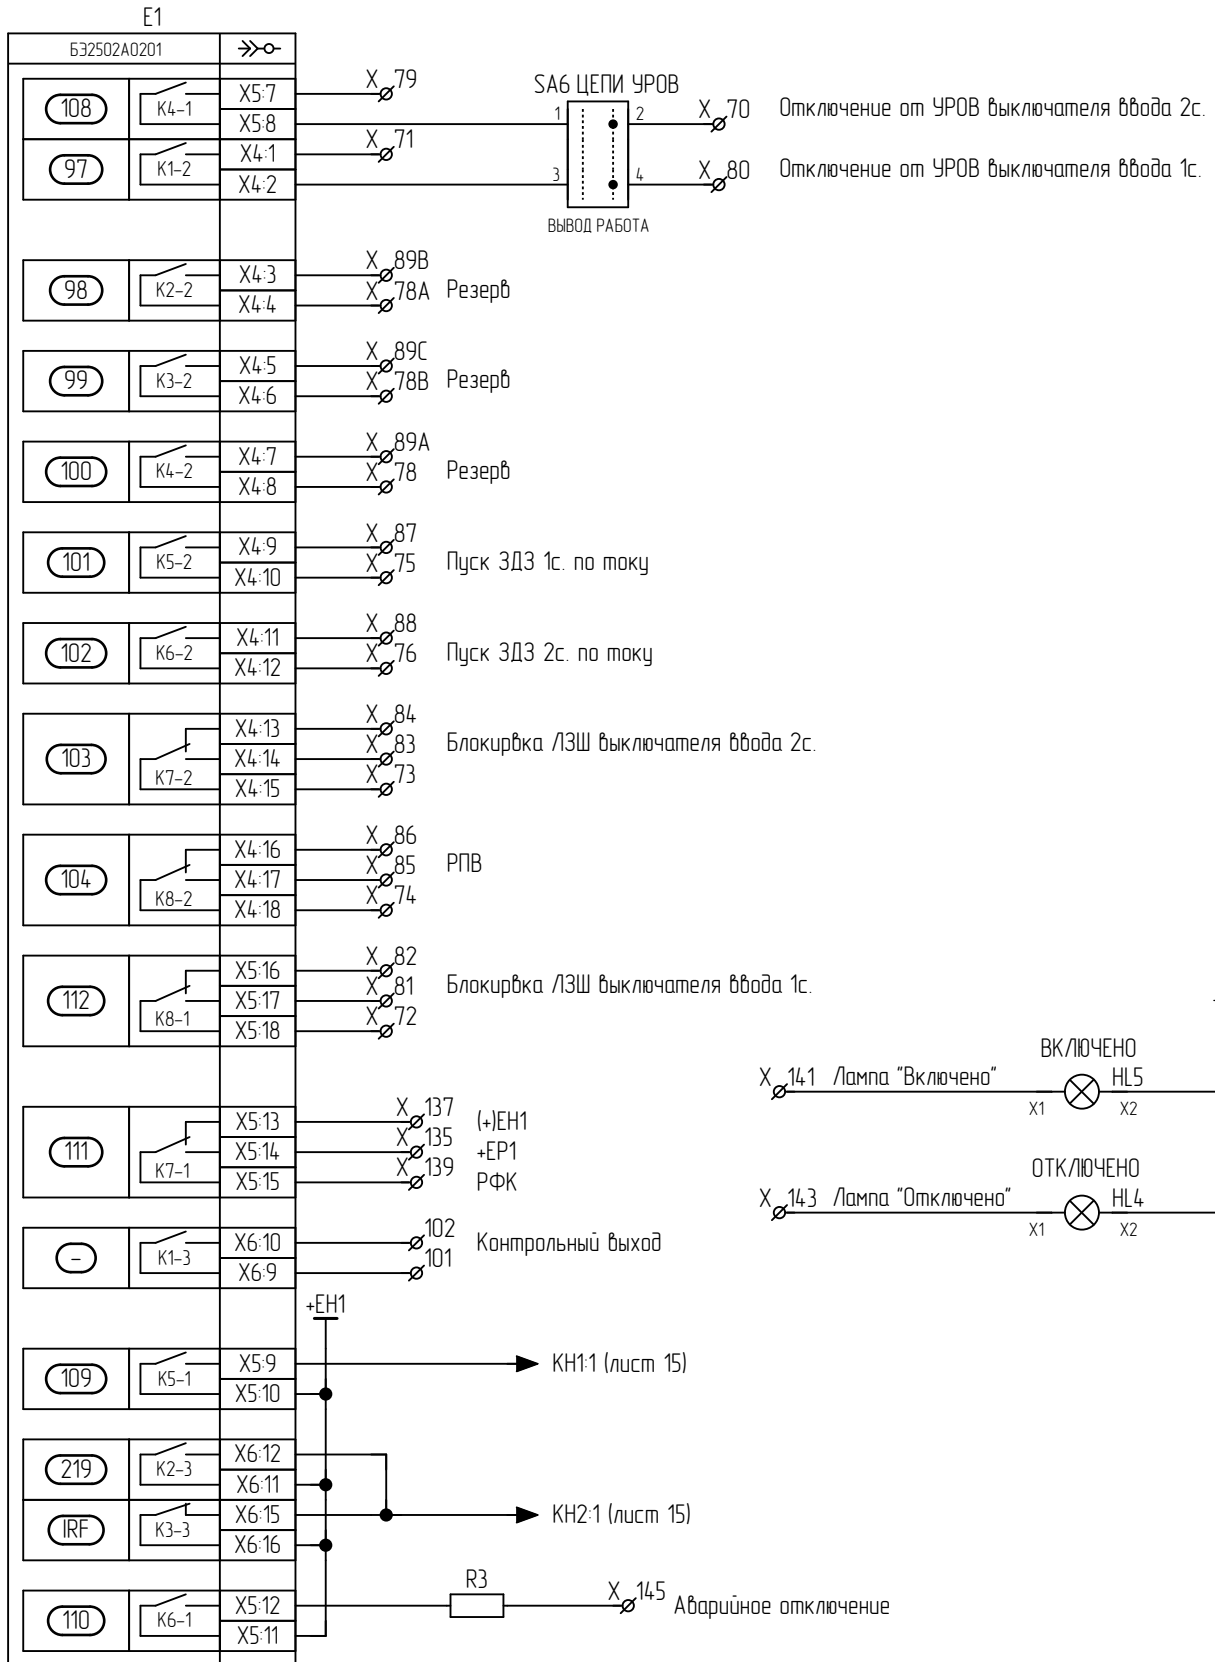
E1

Б32502А0201

108 K4–1 X5:7 X5:8
97 K1–2 X4:1 X4:2

X 79
X 71

SA6 ЦЕПИ УРОВ
1 2 3 4
ВЫВОД РАБОТА

X 70 Отключение от УРОВ выключателя ввода 2с.
X 80 Отключение от УРОВ выключателя ввода 1с.

98 K2–2 X4:3 X4:4
X 89B
X 78A Резерв

99 K3–2 X4:5 X4:6
X 89C
X 78B Резерв

100 K4–2 X4:7 X4:8
X 89A
X 78 Резерв

101 K5–2 X4:9 X4:10
X 87
X 75 Пуск ЗДЗ 1с. по току

102 K6–2 X4:11 X4:12
X 88
X 76 Пуск ЗДЗ 2с. по току

103 K7–2 X4:13 X4:14 X4:15
X 84
X 83 Блокирвка ЛЗШ выключателя ввода 2с.
X 73

104 K8–2 X4:16 X4:17 X4:18
X 86
X 85 РПВ
X 74

112 K8–1 X5:16 X5:17 X5:18
X 82
X 81 Блокирвка ЛЗШ выключателя ввода 1с.
X 72

ВКЛЮЧЕНО
X 141 Лампа "Включено" X1 HL5 X2

ОТКЛЮЧЕНО
X 143 Лампа "Отключено" X1 HL4 X2

111 K7–1 X5:13 X5:14 X5:15
X 137 (+)EH1
X 135 +EP1
X 139 РФК

– K1–3 X6:10 X6:9
102
101 Контрольный выход

+EH1

109 K5–1 X5:9 X5:10
KH1:1 (лист 15)

219 K2–3 X6:12 X6:11
IRF K3–3 X6:15 X6:16
KH2:1 (лист 15)

110 K6–1 X5:12 X5:11
R3
X 145 Аварийное отключение